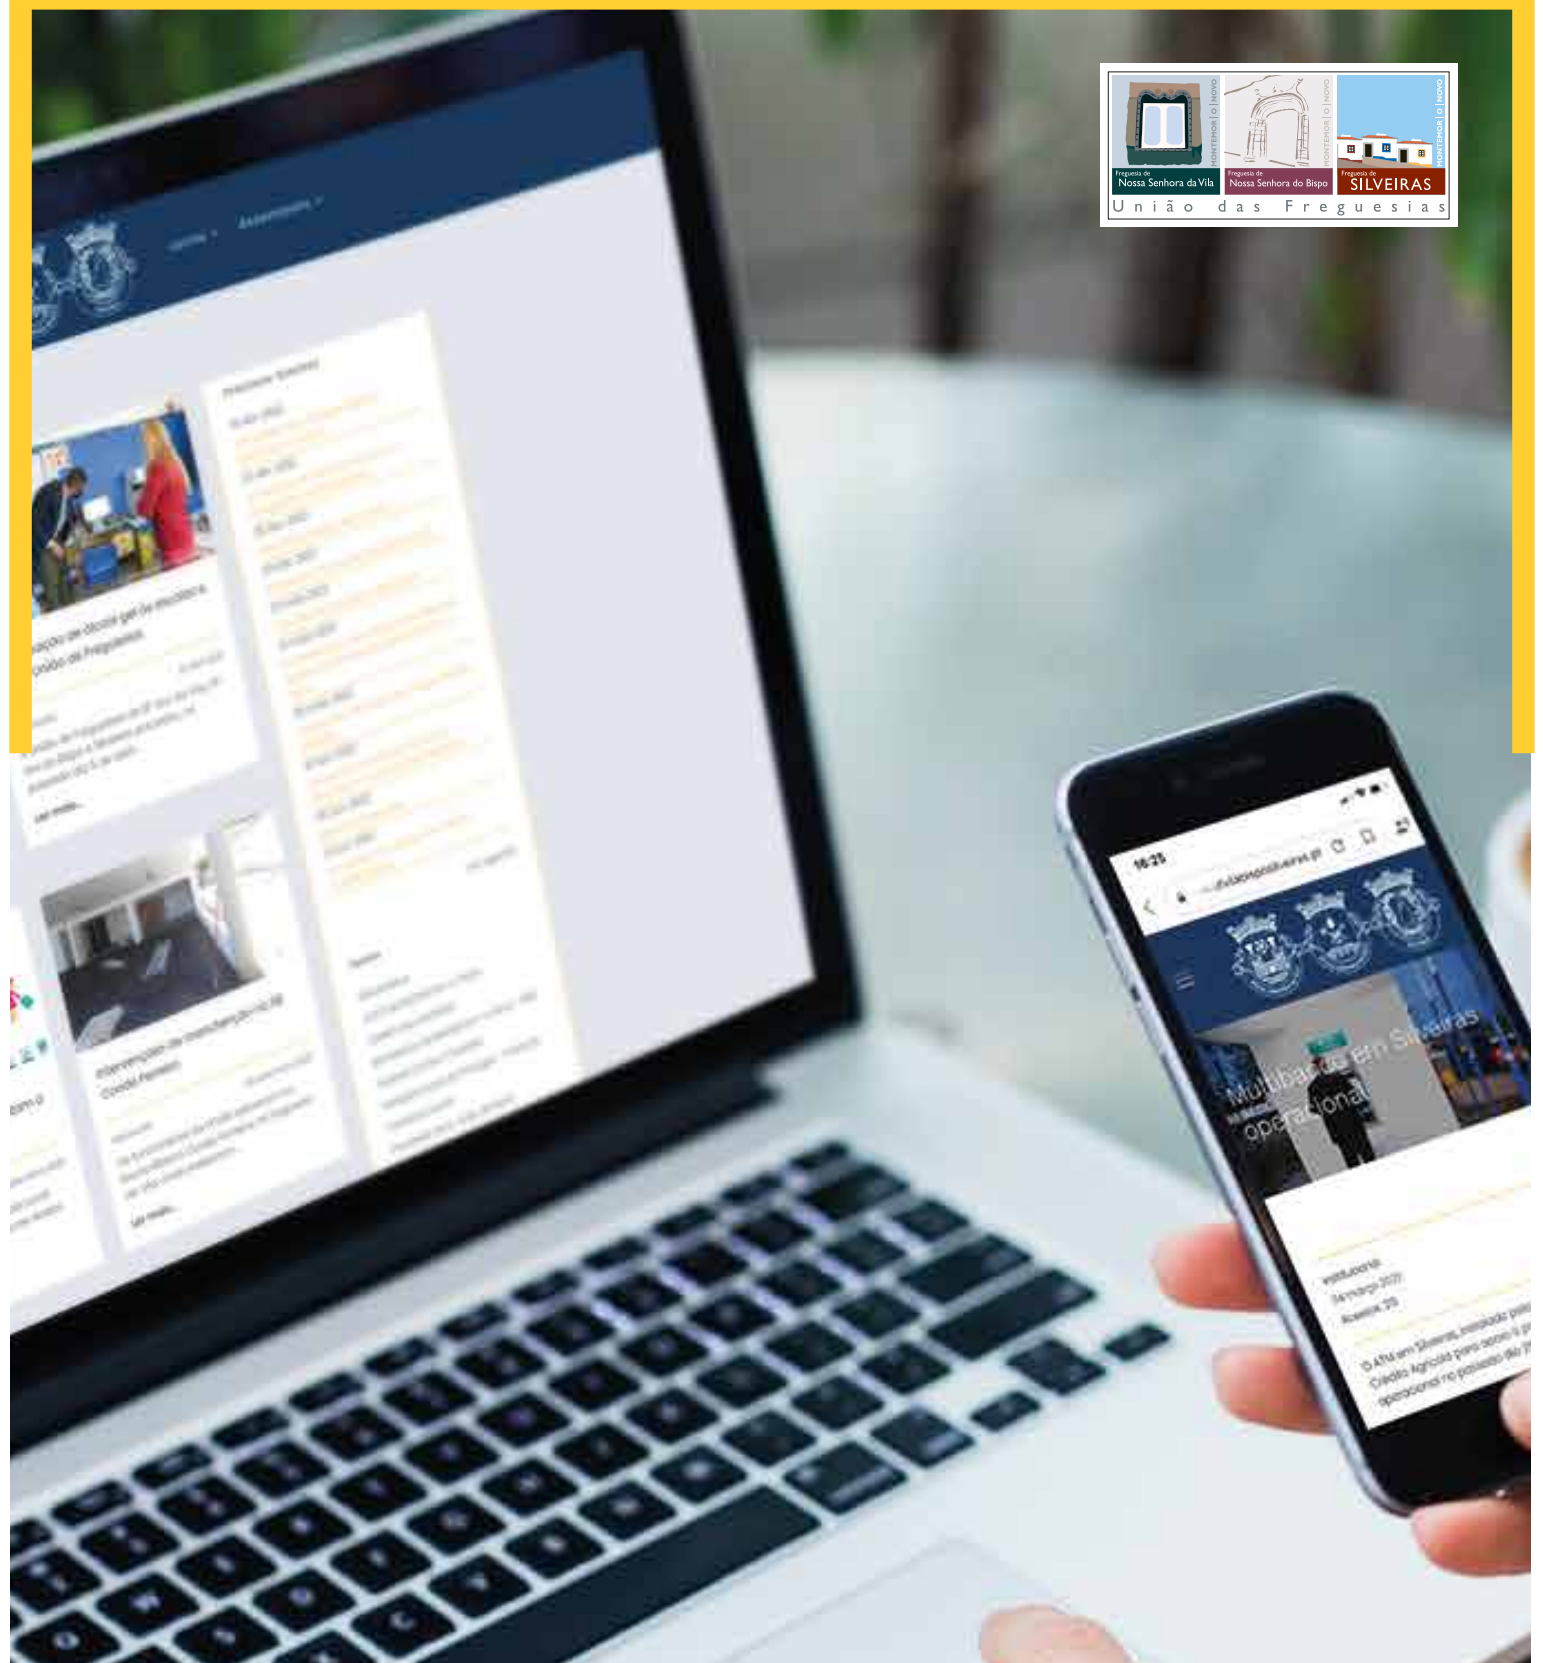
MONTEMOR O NOVO
Freguesia de
Nossa Senhora da Vila
MONTEMOR O NOVO
Freguesia de
Nossa Senhora do Bispo
MONTEMOR O NOVO
Freguesia de
SILVEIRAS
União das Freguesias

16:25
Multibanco em Silveiras operacional
Institucional
O ATM em Silveiras, instalado pelo Crédito Agrícola para apoio à p operacional no passado dia
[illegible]